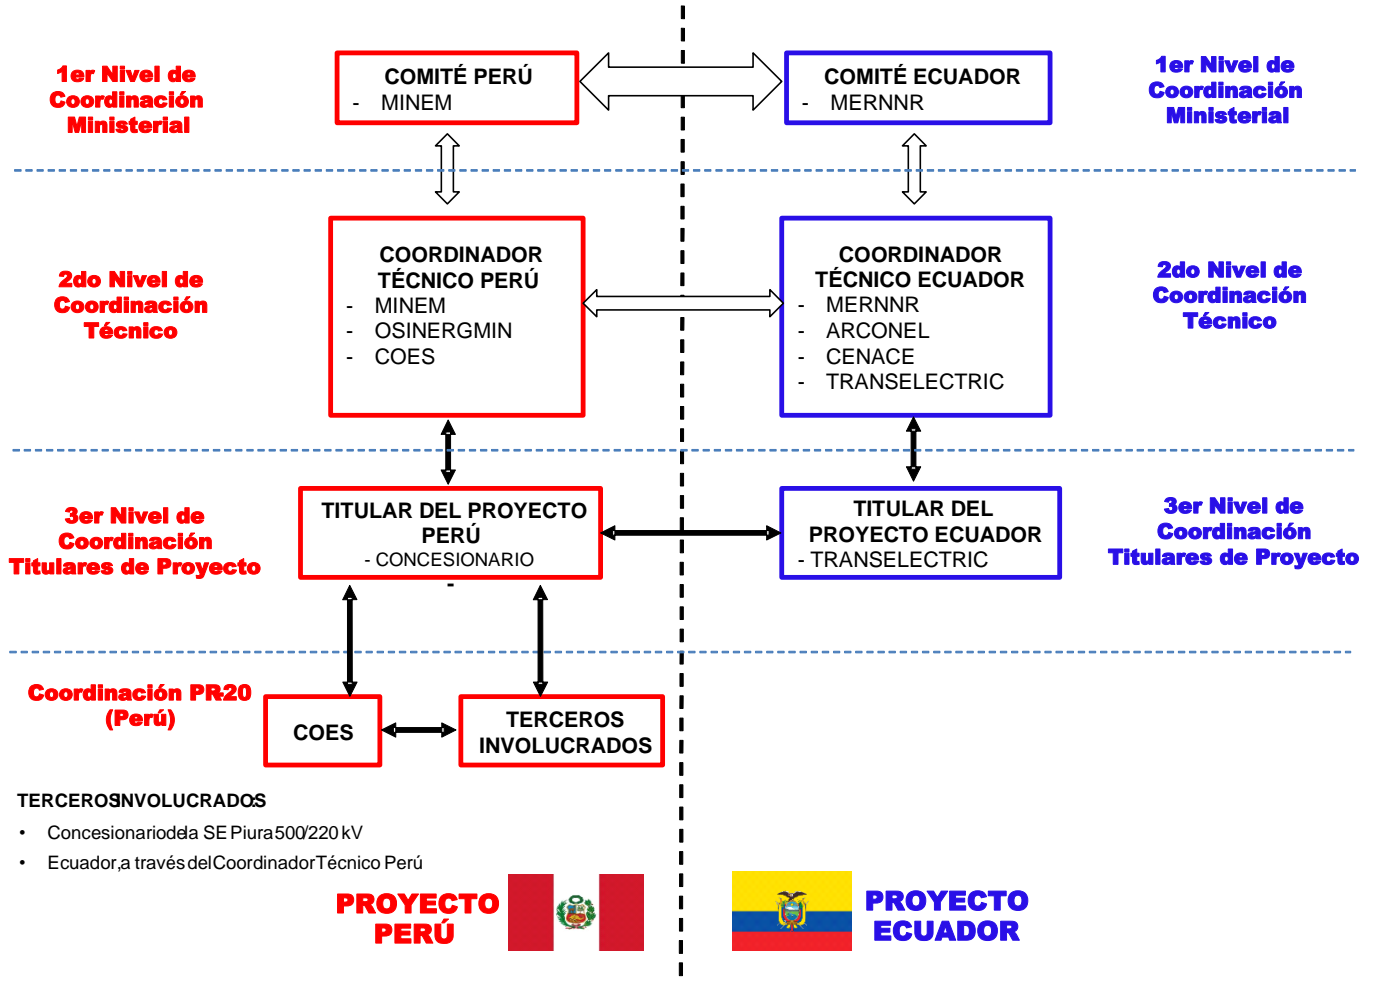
1er Nivel de Coordinación Ministerial

COMITÉ PERÚ
- MINEM

COMITÉ ECUADOR
- MERNNR

1er Nivel de Coordinación Ministerial

2do Nivel de Coordinación Técnico

COORDINADOR TÉCNICO PERÚ
- MINEM
- OSINERGMIN
- COES

COORDINADOR TÉCNICO ECUADOR
- MERNNR
- ARCONEL
- CENACE
- TRANSELECTRIC

2do Nivel de Coordinación Técnico

3er Nivel de Coordinación Titulares de Proyecto

TITULAR DEL PROYECTO PERÚ
- CONCESIONARIO
-

TITULAR DEL PROYECTO ECUADOR
- TRANSELECTRIC

3er Nivel de Coordinación Titulares de Proyecto

Coordinación PR-20 (Perú)

COES

TERCEROS INVOLUCRADOS

TERCEROS INVOLUCRADOS
• Concesionario de la SE Piura 500/220 kV
• Ecuador, a través del Coordinador Técnico Perú

PROYECTO PERÚ

PROYECTO ECUADOR